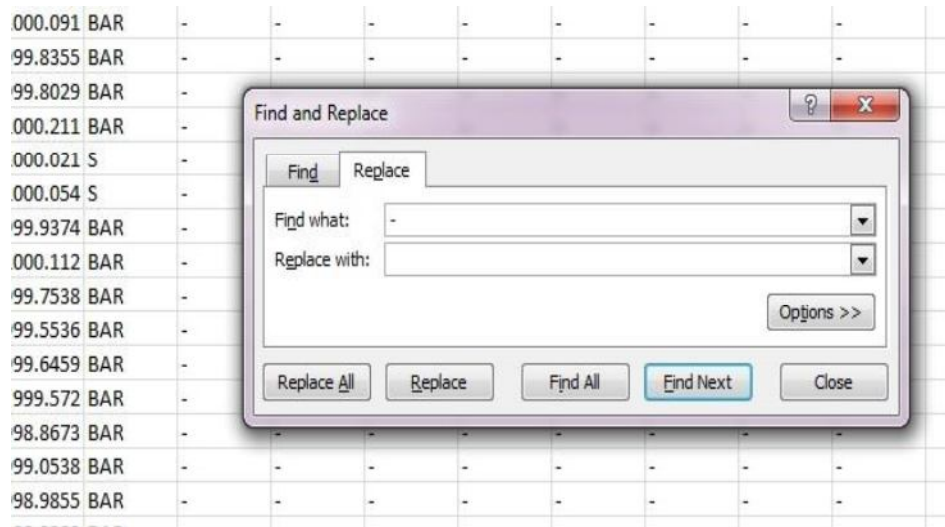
| | | | | | | | | | |
|---|---|---|---|---|---|---|---|---|---|
| 000.091 | BAR | - | - | - | - | - | - | - | - |
| 99.8355 | BAR | - | - | - | - | - | - | - | - |
| 99.8029 | BAR | - | | | | | | | |
| 000.211 | BAR | - | | | | | | | |
| 000.021 | S | - | | | | | | | |
| 000.054 | S | - | | | | | | | |
| 99.9374 | BAR | - | | | | | | | |
| 000.112 | BAR | - | | | | | | | |
| 99.7538 | BAR | - | | | | | | | |
| 99.5536 | BAR | - | | | | | | | |
| 99.6459 | BAR | - | | | | | | | |
| 999.572 | BAR | - | | | | | | | |
| 98.8673 | BAR | - | - | - | - | - | - | - | - |
| 99.0538 | BAR | - | - | - | - | - | - | - | - |
| 98.9855 | BAR | - | - | - | - | - | - | - | - |

Find and Replace

?

X

Find

Replace

Find what: -

Replace with:

Options >>

Replace All

Replace

Find All

Find Next

Close